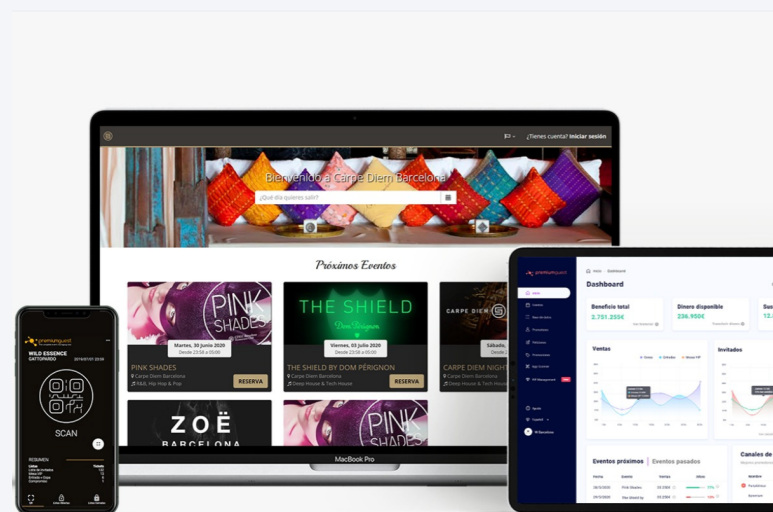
¿Tienes cuenta? Iniciar sesión

Bienvenido a Carpe Diem Barcelona

¿Qué día quieres salir?

Próximos Eventos

PINK SHADES

Martes, 30 Junio 2020
Desde 23:58 a 05:00

PINK SHADES
Carpe Diem Barcelona
R&B, Hip Hop & Pop

RESERVA

THE SHIELD
Dom Pérignon

Viernes, 03 Julio 2020
Desde 23:58 a 05:00

THE SHIELD BY DOM PÉRIGNON
Carpe Diem Barcelona
Deep House & Tech House

RESERVA

CARPE DIEM

Sábado,

CARPE DIEM NIGHT
Carpe Diem Barcelona
Deep House & Tech House

ZOË
BARCELONA

PINK SHADES

MacBook Pro

premiumguest

WILD ESSENCE
GATTOPARDO
2019/07/01 23:59

SCAN

RESUMEN

premiumguest

Inicio / Dashboard

Dashboard

Beneficio total
2.751.255€

Dinero disponible
236.950€

Sus
12.

Ventas

Invitados

Eventos próximos | Eventos pasados

Canales de

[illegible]